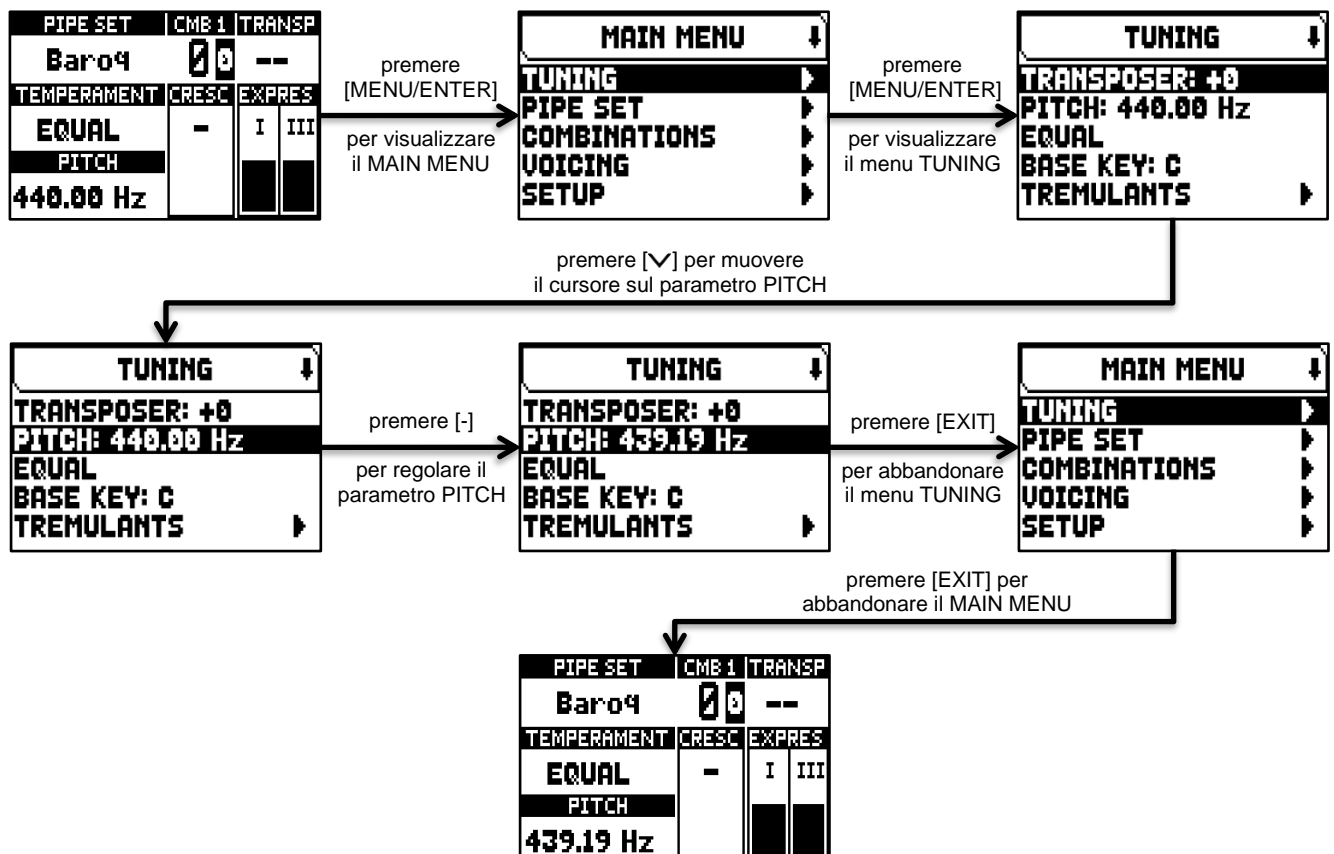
| PIPE SET | CMB 1 | TRANSP |
|---|---|---|
| Baro4 | 0 0 | -- |
| TEMPERAMENT | CRESC | EXPRES |
| EQUAL | - | I III |
| PITCH | | |
| 440.00 Hz | | |

premere [MENU/ENTER]

per visualizzare il MAIN MENU

MAIN MENU
TUNING
PIPE SET
COMBINATIONS
VOICING
SETUP

premere [MENU/ENTER]

per visualizzare il menu TUNING

TUNING
TRANSPOSER: +0
PITCH: 440.00 Hz
EQUAL
BASE KEY: C
TREMULANTS

premere [∨] per muovere il cursore sul parametro PITCH

TUNING
TRANSPOSER: +0
PITCH: 440.00 Hz
EQUAL
BASE KEY: C
TREMULANTS

premere [-]

per regolare il parametro PITCH

TUNING
TRANSPOSER: +0
PITCH: 439.19 Hz
EQUAL
BASE KEY: C
TREMULANTS

premere [EXIT]

per abbandonare il menu TUNING

MAIN MENU
TUNING
PIPE SET
COMBINATIONS
VOICING
SETUP

premere [EXIT] per abbandonare il MAIN MENU

| PIPE SET | CMB 1 | TRANSP |
|---|---|---|
| Baro4 | 0 0 | -- |
| TEMPERAMENT | CRESC | EXPRES |
| EQUAL | - | I III |
| PITCH | | |
| 439.19 Hz | | |